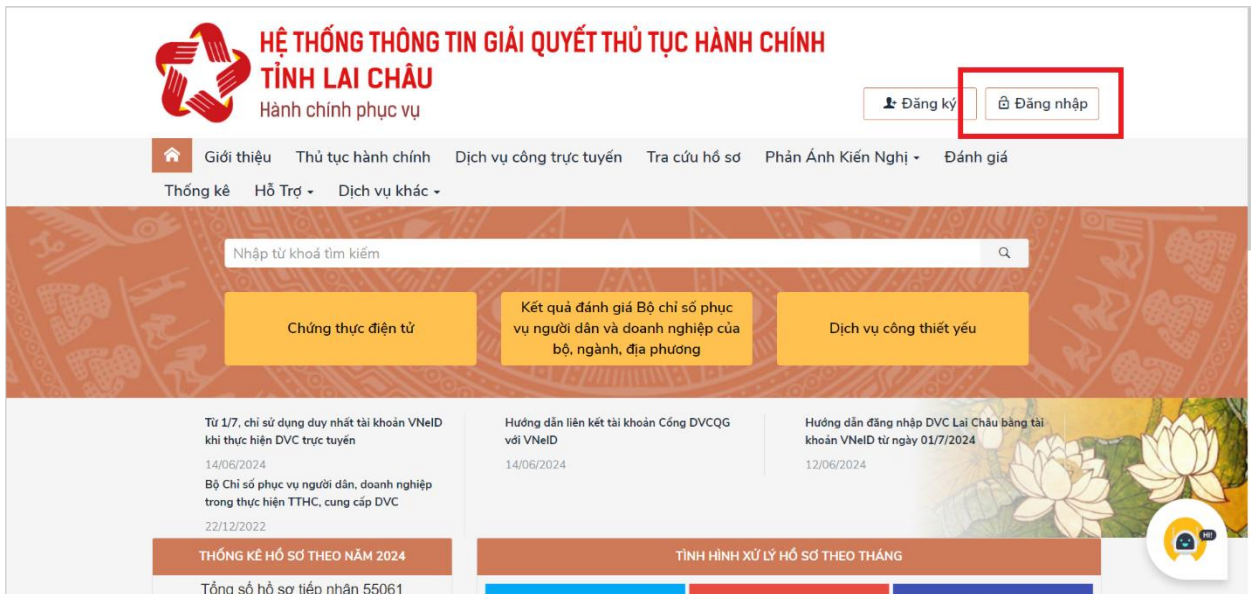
HỆ THỐNG THÔNG TIN GIẢI QUYẾT THỦ TỤC HÀNH CHÍNH
TỈNH LAI CHÂU
Hành chính phục vụ

Đăng ký
Đăng nhập

Giới thiệu
Thủ tục hành chính
Dịch vụ công trực tuyến
Tra cứu hồ sơ
Phản Ánh Kiến Nghị
Đánh giá
Thống kê
Hỗ Trợ
Dịch vụ khác

Nhập từ khoá tìm kiếm

Chứng thực điện tử

Kết quả đánh giá Bộ chỉ số phục vụ người dân và doanh nghiệp của bộ, ngành, địa phương

Dịch vụ công thiết yếu

Từ 1/7, chỉ sử dụng duy nhất tài khoản VNeID khi thực hiện DVC trực tuyến
14/06/2024

Bộ Chỉ số phục vụ người dân, doanh nghiệp trong thực hiện TTHC, cung cấp DVC
22/12/2022

Hướng dẫn liên kết tài khoản Cổng DVCQG với VNeID
14/06/2024

Hướng dẫn đăng nhập DVC Lai Châu bằng tài khoản VNeID từ ngày 01/7/2024
12/06/2024

HI!

THỐNG KÊ HỒ SƠ THEO NĂM 2024
Tổng số hồ sơ tiếp nhận 55061

TÌNH HÌNH XỬ LÝ HỒ SƠ THEO THÁNG